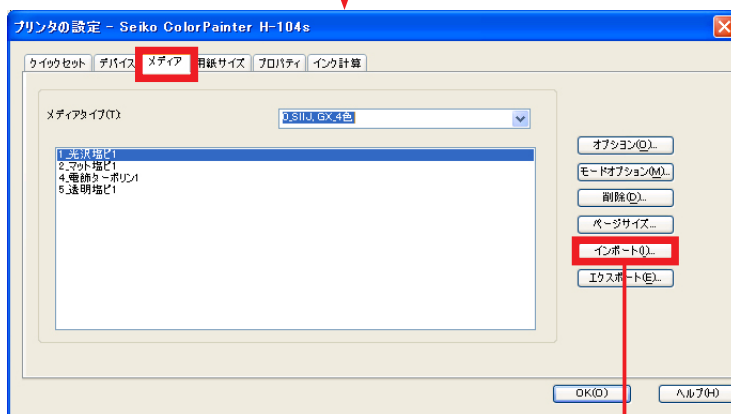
プリンタの設定 - Seiko ColorPainter H-104s

クイックセット
デバイス
メディア
用紙サイズ
プロパティ
インク計算

メディアタイプ(T):
0_SIIJ, GX_4色

1_光沢塩ビ1
2_マット塩ビ1
4_電飾ターポリン1
5_透明塩ビ1

オプション(O)...
モードオプション(M)...
削除(D)...
ページサイズ...
インポート(I)...
エクスポート(E)...

OK(O)
ヘルプ(H)